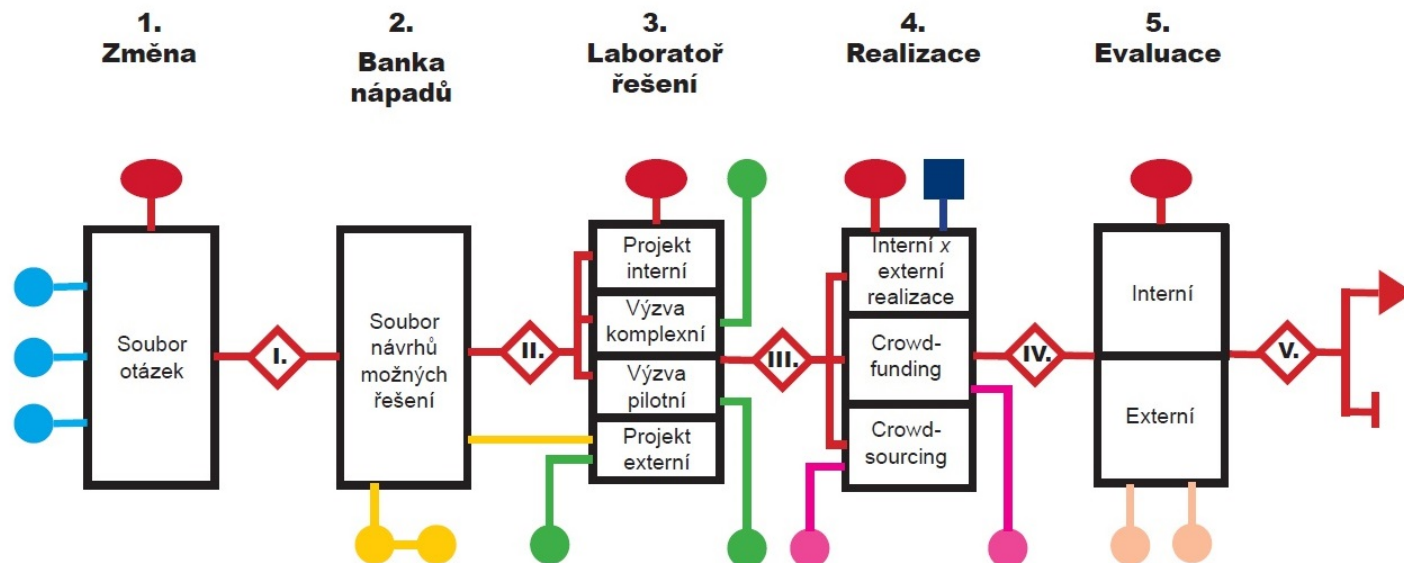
1.
Změna

2.
Banka nápadů

3.
Laboratoř řešení

4.
Realizace

5.
Evaluace

Soubor otázek

I.

Soubor návrhů možných řešení

II.

Projekt interní

Výzva komplexní

Výzva pilotní

Projekt externí

III.

Interní x externí realizace

Crowdfunding

Crowdsourcing

IV.

Interní

Externí

V.